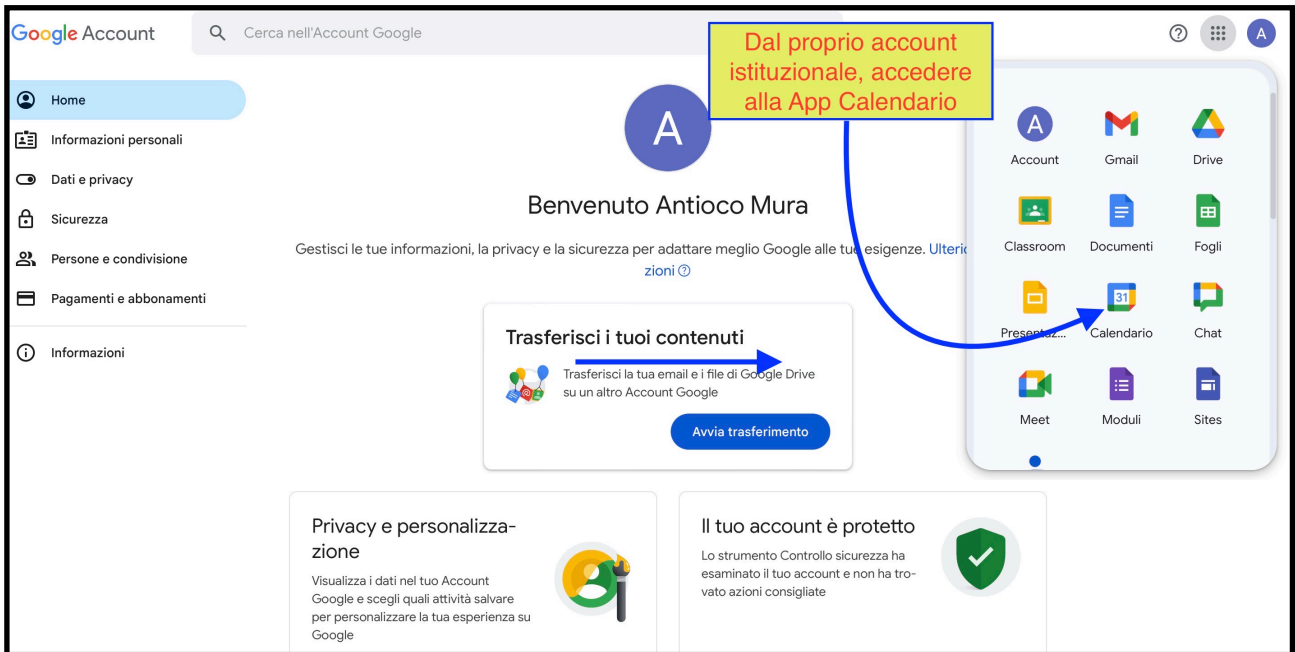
Google Account

Cerca nell'Account Google

A

Dal proprio account istituzionale, accedere alla App Calendario

Home
Informazioni personali
Dati e privacy
Sicurezza
Persone e condivisione
Pagamenti e abbonamenti
Informazioni

A

Benvenuto Antioco Mura

Gestisci le tue informazioni, la privacy e la sicurezza per adattare meglio Google alle tue esigenze. Ulteri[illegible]zioni

Trasferisci i tuoi contenuti

Trasferisci la tua email e i file di Google Drive su un altro Account Google

Avvia trasferimento

Account
Gmail
Drive
Classroom
Documenti
Fogli
Presentaz...
Calendario
Chat
Meet
Moduli
Sites

Privacy e personalizzazione

Visualizza i dati nel tuo Account Google e scegli quali attività salvare per personalizzare la tua esperienza su Google

Il tuo account è protetto

Lo strumento Controllo sicurezza ha esaminato il tuo account e non ha trovato azioni consigliate